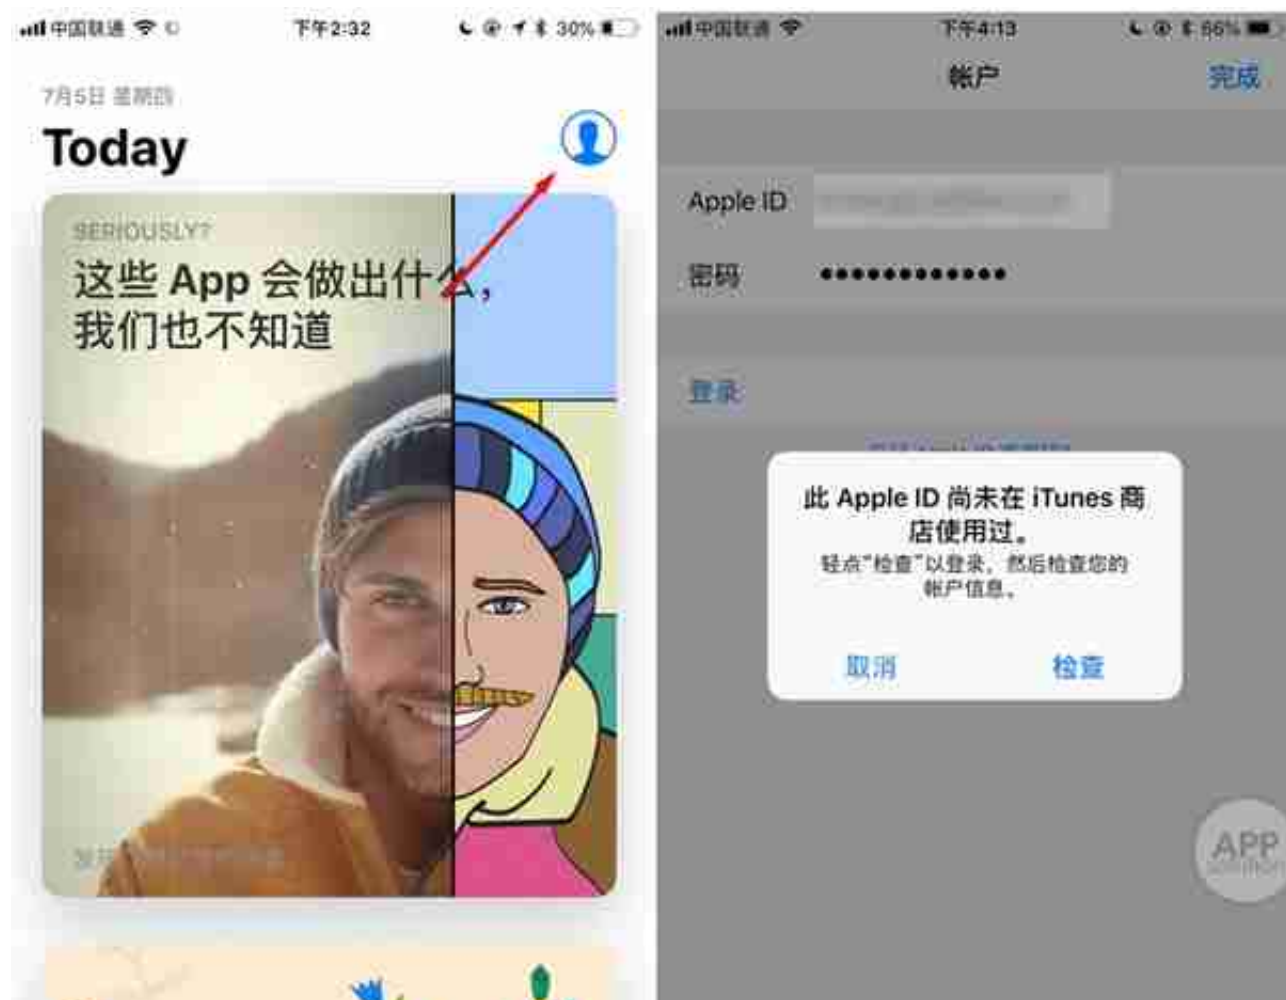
中国联通 下午2:32 30%

7月5日 星期四

Today

SERIOUSLY?

这些 App 会做出什么，我们也不知道

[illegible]

中国联通 下午4:13 66%

帐户

完成

Apple ID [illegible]

密码 •••••••••••••

登录

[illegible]

此 Apple ID 尚未在 iTunes 商店使用过。

轻点"检查"以登录，然后检查您的帐户信息。

取消

检查

APP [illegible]